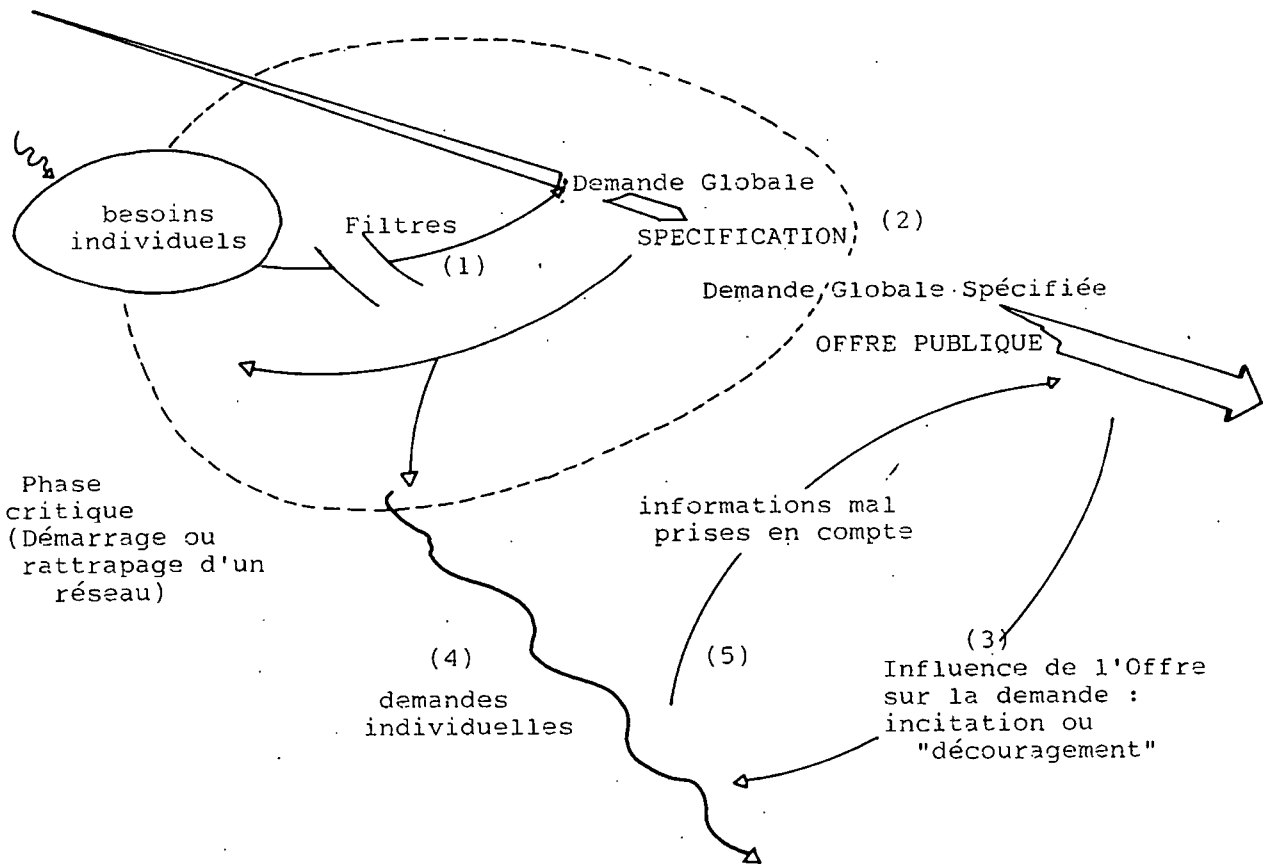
besoins individuels

Filtres

(1)

Demande Globale

SPECIFICATION

(2)

Demande Globale Spécifiée

OFFRE PUBLIQUE

Phase critique (Démarrage ou rattrapage d'un réseau)

informations mal prises en compte

(4)

demandes individuelles

(5)

(3)

Influence de l'Offre sur la demande : incitation ou "découragement"